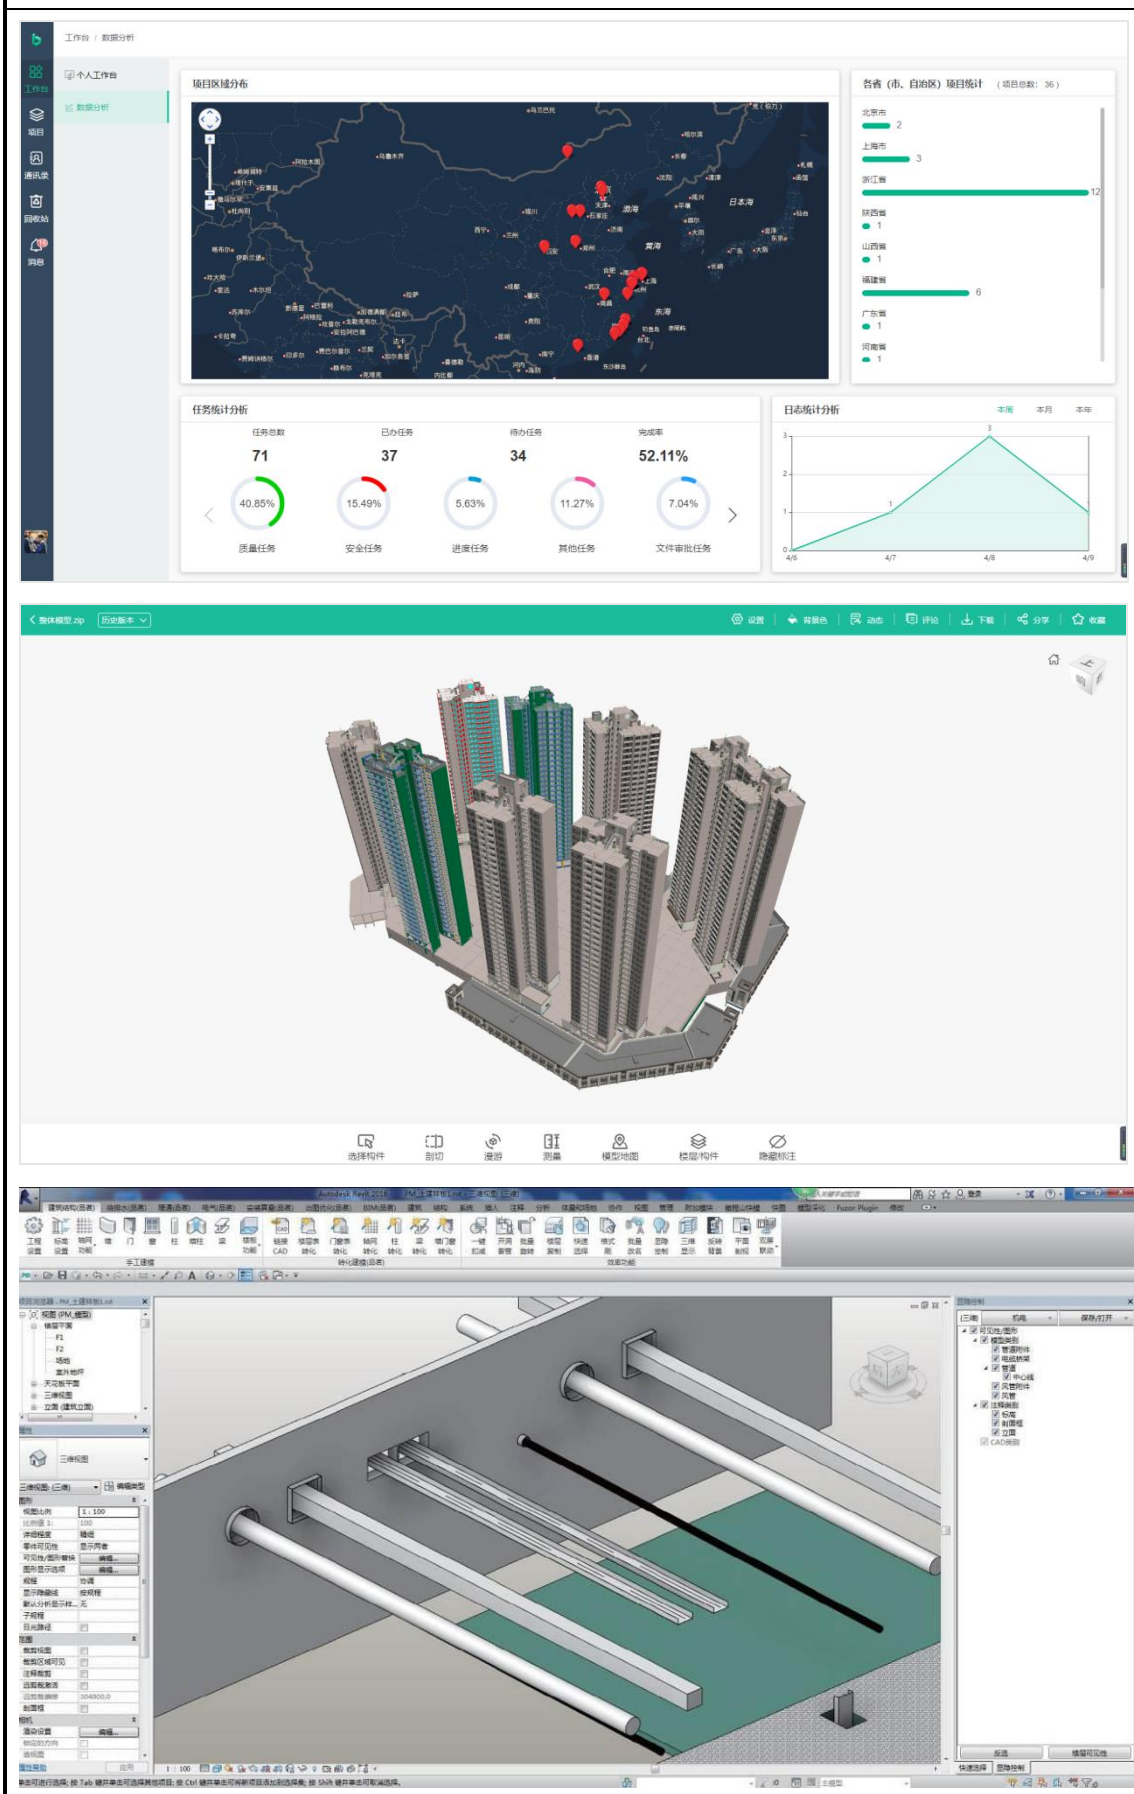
工作台 / 数据分析

工作台
项目
通讯录
回收站
消息

个人工作台
数据分析

项目区域分布

各省（市、自治区）项目统计 （项目总数：36）

北京市
2
上海市
3
浙江省
12
陕西省
1
山西省
1
福建省
6
广东省
1
河南省
1

任务统计分析

任务总数
71
已办任务
37
待办任务
34
完成率
52.11%

40.85%
质量任务
15.49%
安全任务
5.63%
进度任务
11.27%
其他任务
7.04%
文件审批任务

日志统计分析
本周 本月 本年

3
2
1
0
4/6 4/7 4/8 4/9

整体模型.zip 历史版本

设置 背景色 动态 评论 下载 分享 收藏

选择构件 剖切 漫游 测量 模型地图 楼层/构件 隐藏标注

Autodesk Revit 2016

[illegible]

三维视图

1 : 100

剖面
视图比例 1 : 100
比例值 1: 100
详细程度 精细
零件可见性 显示两者
可见性/图形替换 编辑...
图形显示选项 编辑...
规程 协调
显示隐藏线 按规程
默认分析显示样... 无
子规程
日光路径

范围
裁剪视图
裁剪区域可见
注释裁剪
远剪裁激活
远剪裁偏移 304800.0
剖面框

相机
渲染设置 编辑...
锁定的方向
透视图

属性帮助 应用

(三维)
可见性/图形
模型类别
管道附件
电缆桥架
管道
中心线
风管附件
风管
注释类别
标高
剖面框
立面
CAD链接

反选 模型可见性
快速选择 显隐控制